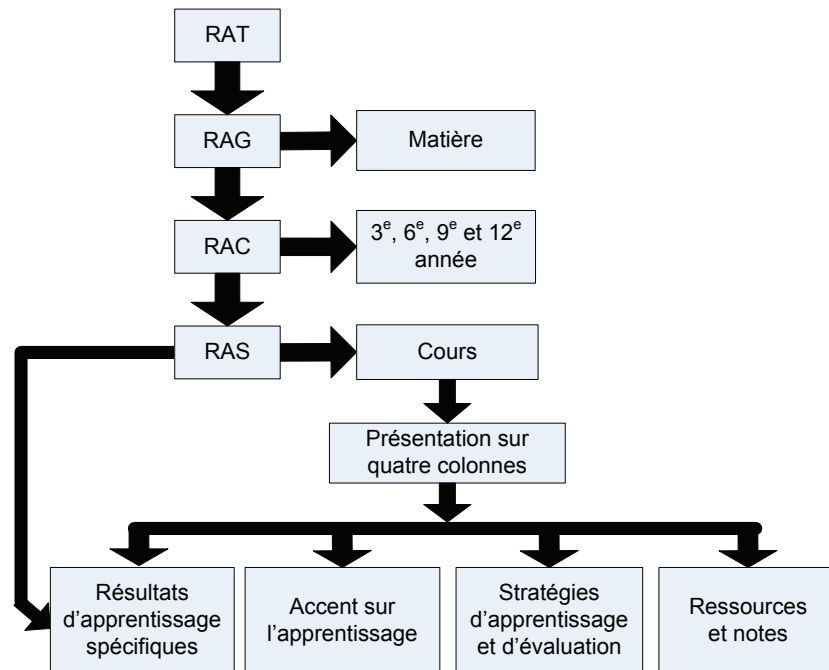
RAT

RAG

Matière

RAC

$3^e$, $6^e$, $9^e$ et $12^e$ année

RAS

Cours

Présentation sur quatre colonnes

Résultats d'apprentissage spécifiques

Accent sur l'apprentissage

Stratégies d'apprentissage et d'évaluation

Ressources et notes